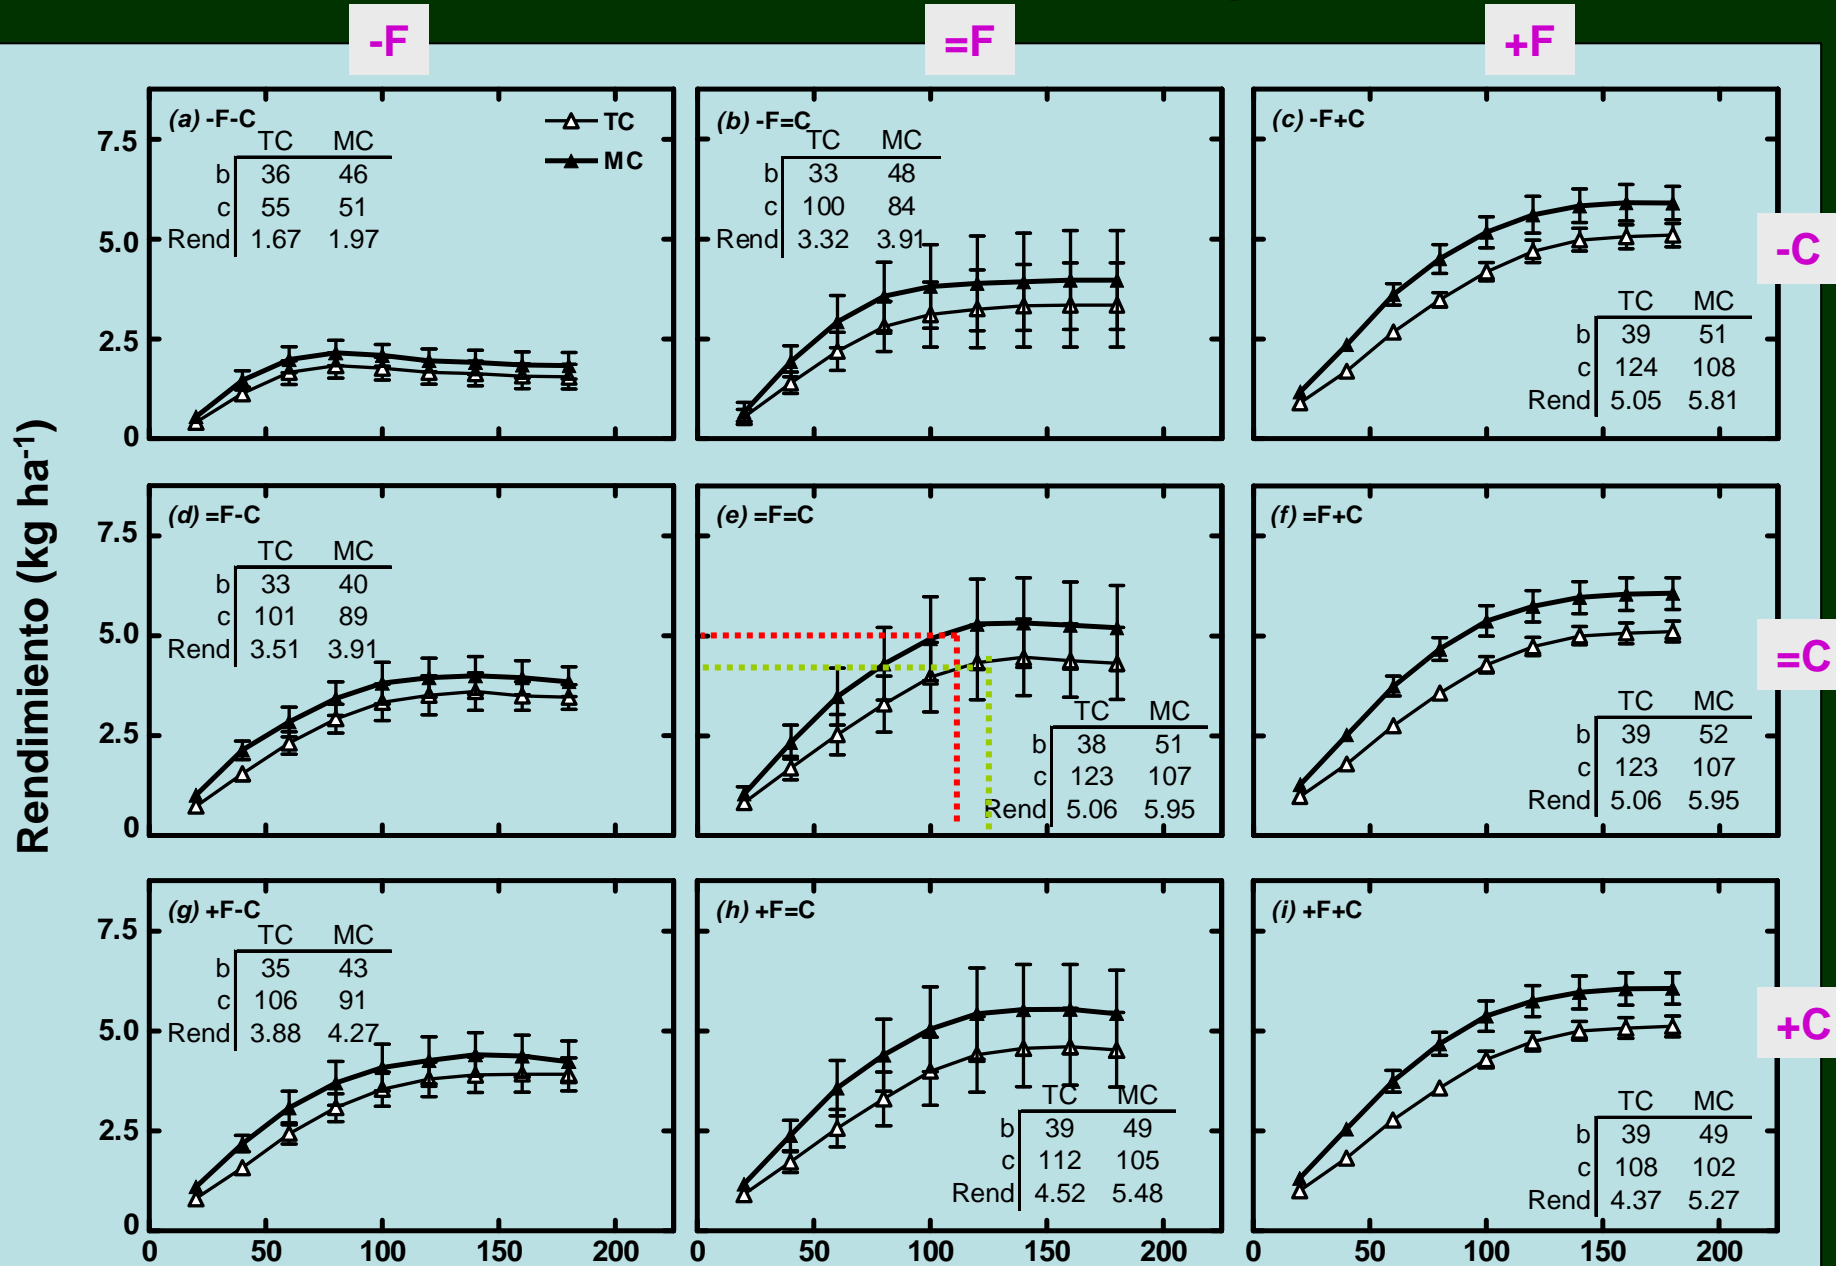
-F

=F

+F

Rendimiento (kg ha$^{-1}$)

(a) -F-C

| | TC | MC |
|---|---|---|
| b | 36 | 46 |
| c | 55 | 51 |
| Rend | 1.67 | 1.97 |

TC
MC

7.5
5.0
2.5
0

(b) -F=C

| | TC | MC |
|---|---|---|
| b | 33 | 48 |
| c | 100 | 84 |
| Rend | 3.32 | 3.91 |

(c) -F+C

| | TC | MC |
|---|---|---|
| b | 39 | 51 |
| c | 124 | 108 |
| Rend | 5.05 | 5.81 |

-C

(d) =F-C

| | TC | MC |
|---|---|---|
| b | 33 | 40 |
| c | 101 | 89 |
| Rend | 3.51 | 3.91 |

7.5
5.0
2.5
0

(e) =F=C

| | TC | MC |
|---|---|---|
| b | 38 | 51 |
| c | 123 | 107 |
| Rend | 5.06 | 5.95 |

(f) =F+C

| | TC | MC |
|---|---|---|
| b | 39 | 52 |
| c | 123 | 107 |
| Rend | 5.06 | 5.95 |

=C

(g) +F-C

| | TC | MC |
|---|---|---|
| b | 35 | 43 |
| c | 106 | 91 |
| Rend | 3.88 | 4.27 |

7.5
5.0
2.5
0

(h) +F=C

| | TC | MC |
|---|---|---|
| b | 39 | 49 |
| c | 112 | 105 |
| Rend | 4.52 | 5.48 |

(i) +F+C

| | TC | MC |
|---|---|---|
| b | 39 | 49 |
| c | 108 | 102 |
| Rend | 4.37 | 5.27 |

+C

0 50 100 150 200
0 50 100 150 200
0 50 100 150 200